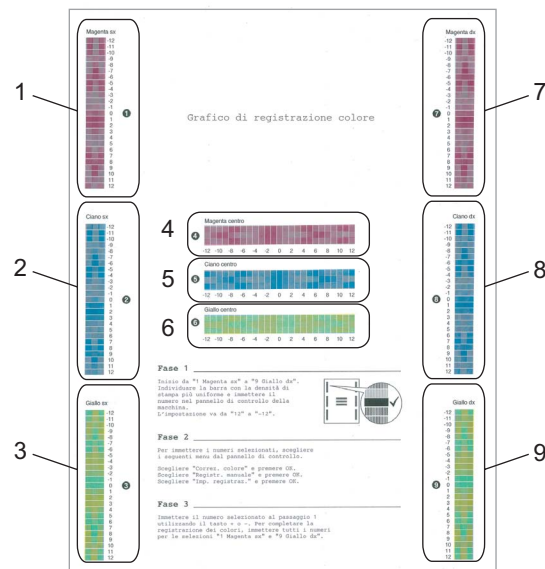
1
Magenta sx
-12 -11 -10 -9 -8 -7 -6 -5 -4 -3 -2 -1 0 1 2 3 4 5 6 7 8 9 10 11 12
1

2
Ciano sx
-12 -11 -10 -9 -8 -7 -6 -5 -4 -3 -2 -1 0 1 2 3 4 5 6 7 8 9 10 11 12
2

3
Giallo sx
-12 -11 -10 -9 -8 -7 -6 -5 -4 -3 -2 -1 0 1 2 3 4 5 6 7 8 9 10 11 12
3

Grafico di registrazione colore

4
Magenta centro
4
-12 -10 -8 -6 -4 -2 0 2 4 6 8 10 12

5
Ciano centro
5
-12 -10 -8 -6 -4 -2 0 2 4 6 8 10 12

6
Giallo centro
6
-12 -10 -8 -6 -4 -2 0 2 4 6 8 10 12

Fase 1

Inizio da "1 Magenta sx" a "9 Giallo dx". Individuare la barra con la densità di stampa più uniforme e immettere il numero nel pannello di controllo della macchina. L'impostazione va da "12" a "-12".

Fase 2

Per immettere i numeri selezionati, scegliere i seguenti menu dal pannello di controllo.

Scegliere "Correz. colore" e premere OK.
Scegliere "Registr. manuale" e premere OK.
Scegliere "Imp. registraz." e premere OK.

Fase 3

Immettere il numero selezionato al passaggio 1 utilizzando il tasto + o -. Per completare la registrazione dei colori, immettere tutti i numeri per le selezioni "1 Magenta sx" e "9 Giallo dx".

7
Magenta dx
-12 -11 -10 -9 -8 -7 -6 -5 -4 -3 -2 -1 0 1 2 3 4 5 6 7 8 9 10 11 12
7

8
Ciano dx
-12 -11 -10 -9 -8 -7 -6 -5 -4 -3 -2 -1 0 1 2 3 4 5 6 7 8 9 10 11 12
8

9
Giallo dx
-12 -11 -10 -9 -8 -7 -6 -5 -4 -3 -2 -1 0 1 2 3 4 5 6 7 8 9 10 11 12
9